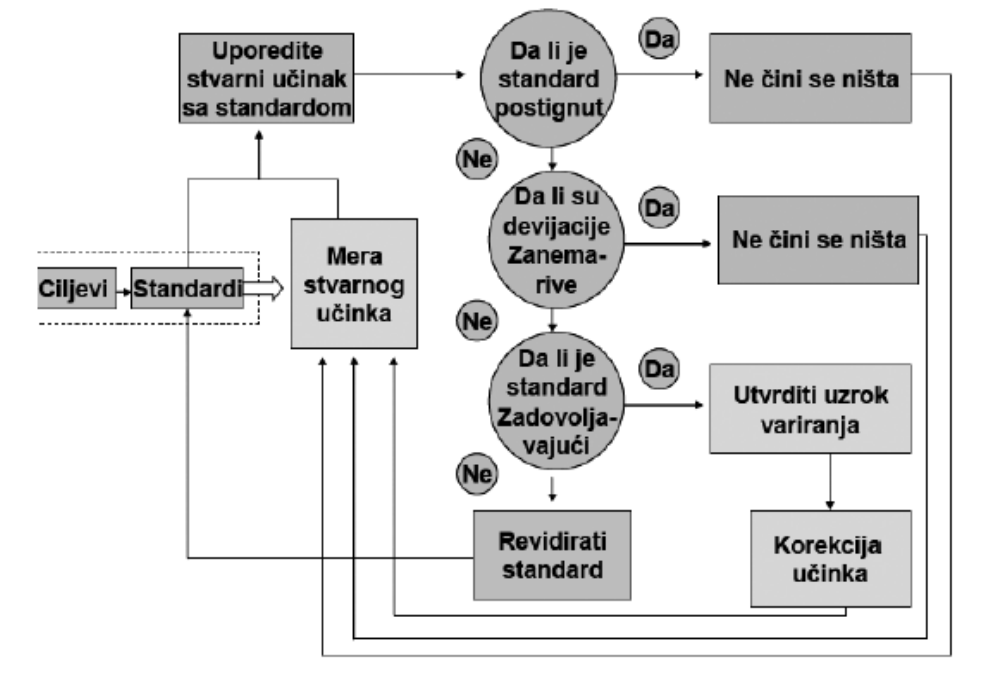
Uporedite stvarni učinak sa standardom

Da li je standard postignut

Da

Ne čini se ništa

Ne

Da li su devijacije Zanemarive

Da

Ne čini se ništa

Ciljevi

Standardi

Mera stvarnog učinka

Ne

Da li je standard Zadovoljavajući

Da

Utvrditi uzrok variranja

Ne

Revidirati standard

Korekcija učinka